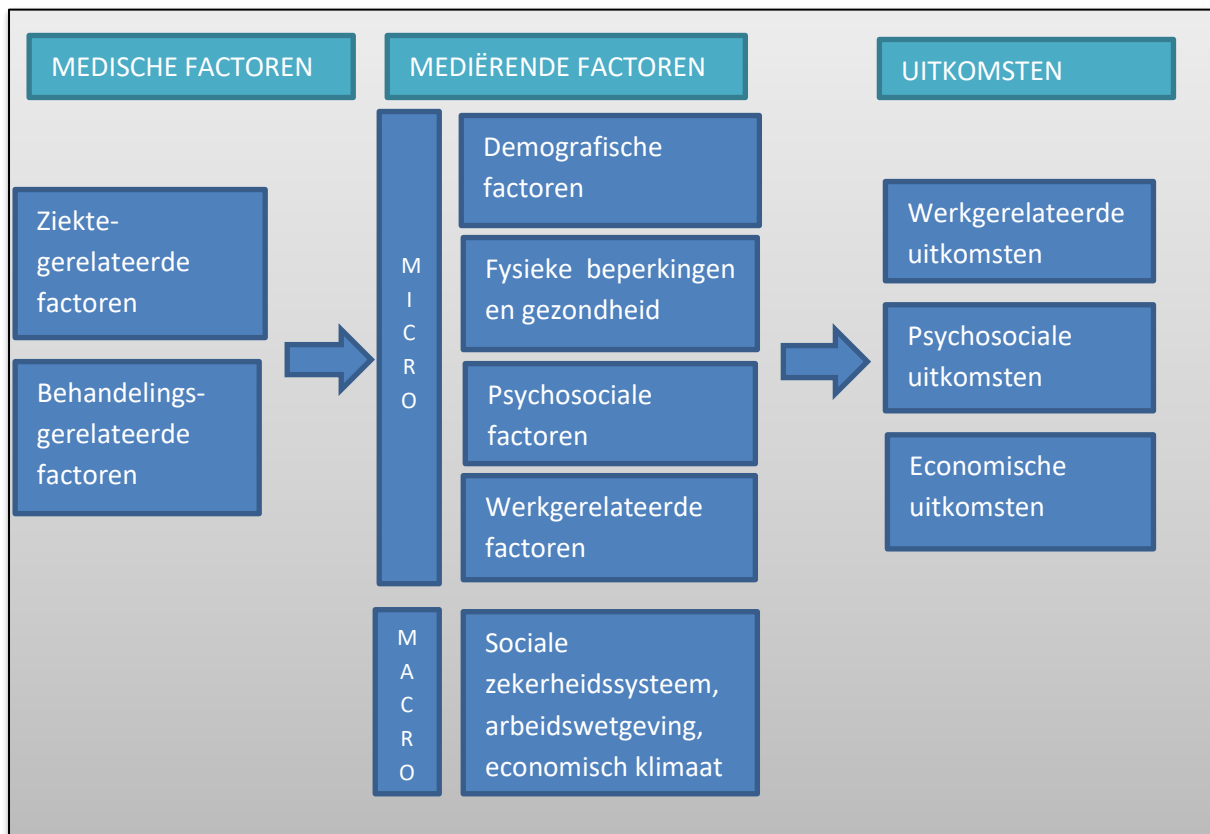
MEDISCHE FACTOREN

MEDIËRENDE FACTOREN

UITKOMSTEN

Ziekte-gerelateerde factoren

Behandelings-gerelateerde factoren

MICRO

Demografische factoren

Fysieke beperkingen en gezondheid

Psychosociale factoren

Werkgerelateerde factoren

MACRO

Sociale zekerheidssysteem, arbeidswetgeving, economisch klimaat

Werkgerelateerde uitkomsten

Psychosociale uitkomsten

Economische uitkomsten